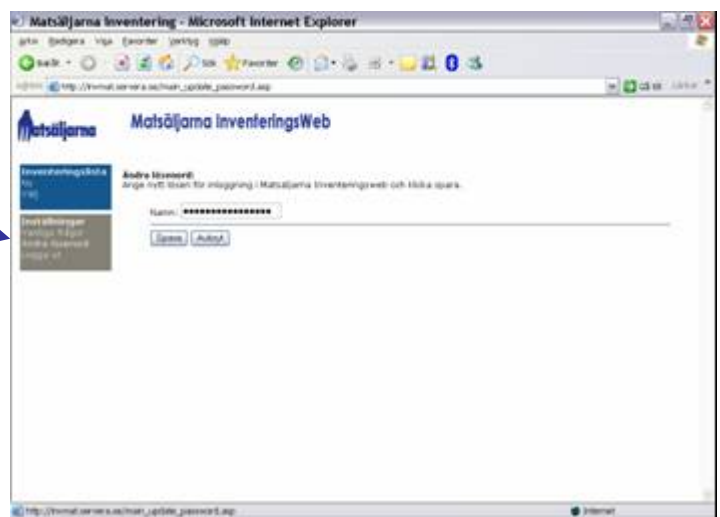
Matsäljarna Inventering - Microsoft Internet Explorer

Arkiv Redigera Visa Favoriter Verktyg Hjälp

Bakåt Sök Favoriter

Adress http://invmat.servera.se/main_update_password.asp

Gå till Länkar

Matsäljarna

Matsäljarna InventeringsWeb

Inventeringslista
Ny
Fält

Inställningar
Vanliga frågor
Ändra lösenord
Logga ut

Ändra lösenord:
Ange nytt lösen för inloggning i Matsäljarna Inventeringsweb och klicka spara.

Namn: ****************

Spara Avbryt

http://invmat.servera.se/main_update_password.asp

Internet